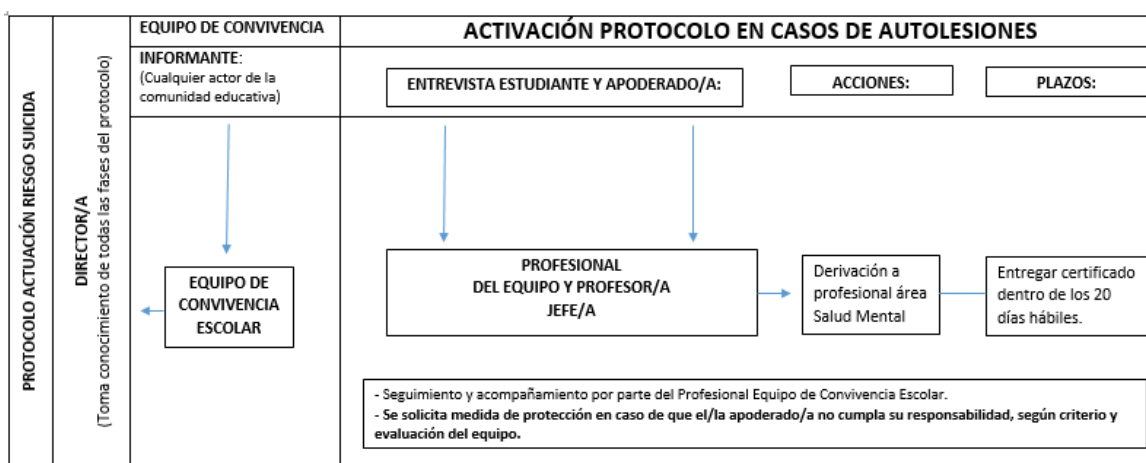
PROTOCOLO ACTUACIÓN RIESGO SUICIDA

DIRECTOR/A
(Toma conocimiento de todas las fases del protocolo)

EQUIPO DE CONVIVENCIA

ACTIVACIÓN PROTOCOLO EN CASOS DE AUTOLESIONES

INFORMANTE:
(Cualquier actor de la comunidad educativa)

ENTREVISTA ESTUDIANTE Y APODERADO/A:

ACCIONES:

PLAZOS:

EQUIPO DE CONVIVENCIA ESCOLAR

PROFESIONAL DEL EQUIPO Y PROFESOR/A JEFE/A

Derivación a profesional área Salud Mental

Entregar certificado dentro de los 20 días hábiles.

- Seguimiento y acompañamiento por parte del Profesional Equipo de Convivencia Escolar.
- Se solicita medida de protección en caso de que el/la apoderado/a no cumpla su responsabilidad, según criterio y evaluación del equipo.